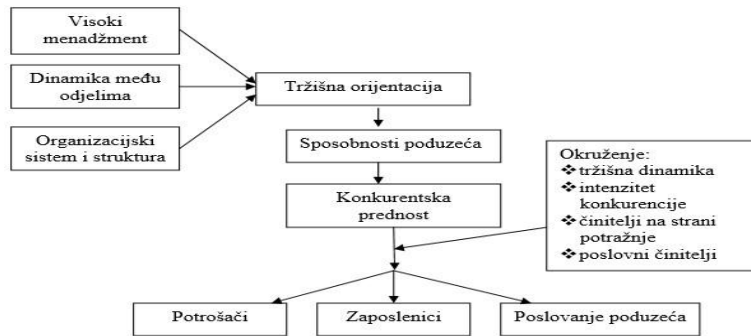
Visoki menadžment

Dinamika među odjelima

Organizacijski sistem i struktura

Tržišna orijentacija

Sposobnosti poduzeća

Konkurentska prednost

Okruženje:
❖tržišna dinamika
❖intenzitet konkurencije
❖činitelji na strani potražnje
❖poslovni činitelji

Potrošači

Zaposlenici

Poslovanje poduzeća